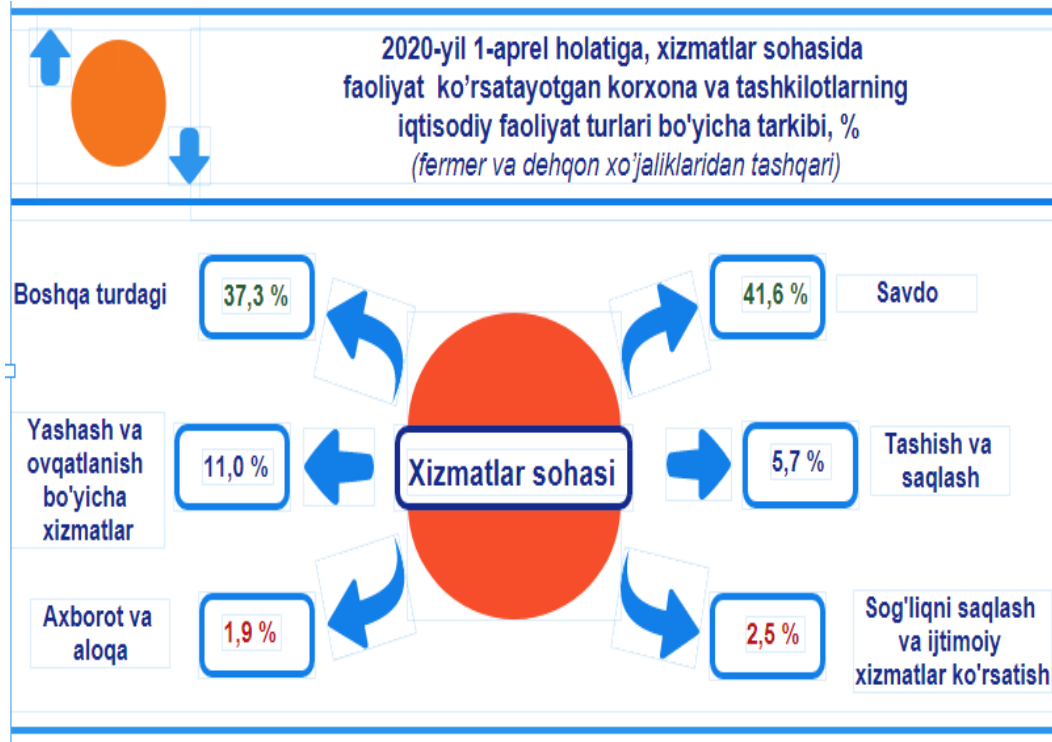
2020-yil 1-aprel holatiga, xizmatlar sohasida faoliyat ko'rsatayotgan korxona va tashkilotlarning iqtisodiy faoliyat turlari bo'yicha tarkibi, %
(fermer va dehqon xo'jaliklaridan tashqari)

Boshqa turdagi
37,3 %

41,6 %
Savdo

Yashash va ovqatlanish bo'yicha xizmatlar
11,0 %

Xizmatlar sohasi

5,7 %
Tashish va saqlash

Axborot va aloqa
1,9 %

2,5 %
Sog'liqni saqlash va ijtimoiy xizmatlar ko'rsatish